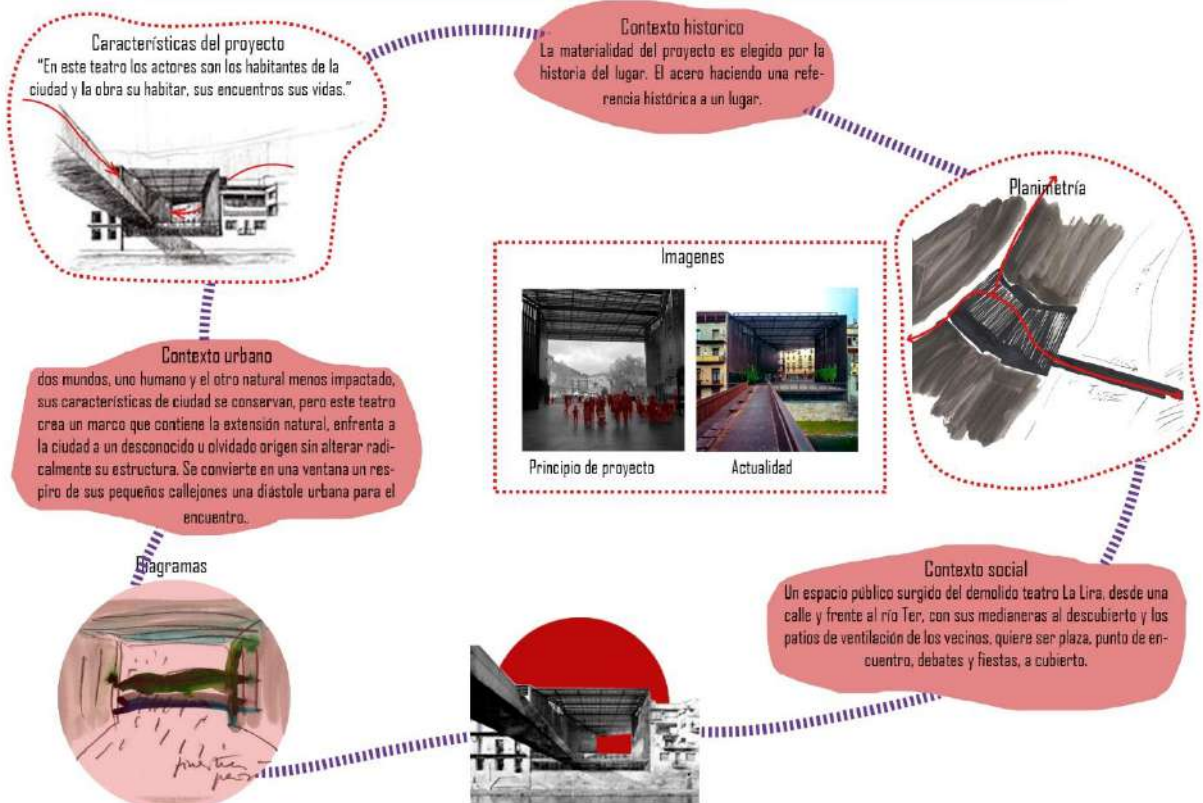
Características del proyecto
"En este teatro los actores son los habitantes de la ciudad y la obra su habitar, sus encuentros sus vidas."

Contexto historico
La materialidad del proyecto es elegido por la historia del lugar. El acero haciendo una referencia histórica a un lugar.

Planimetría

Imagenes

Principio de proyecto

Actualidad

Contexto urbano
dos mundos, uno humano y el otro natural menos impactado, sus características de ciudad se conservan, pero este teatro crea un marco que contiene la extensión natural, enfrenta a la ciudad a un desconocido u olvidado origen sin alterar radicalmente su estructura. Se convierte en una ventana un respiro de sus pequeños callejones una diástole urbana para el encuentro.

Diagramas

Contexto social
Un espacio público surgido del demolido teatro La Lira, desde una calle y frente al río Ter, con sus medianeras al descubierto y los patios de ventilación de los vecinos, quiere ser plaza, punto de encuentro, debates y fiestas, a cubierto.

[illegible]